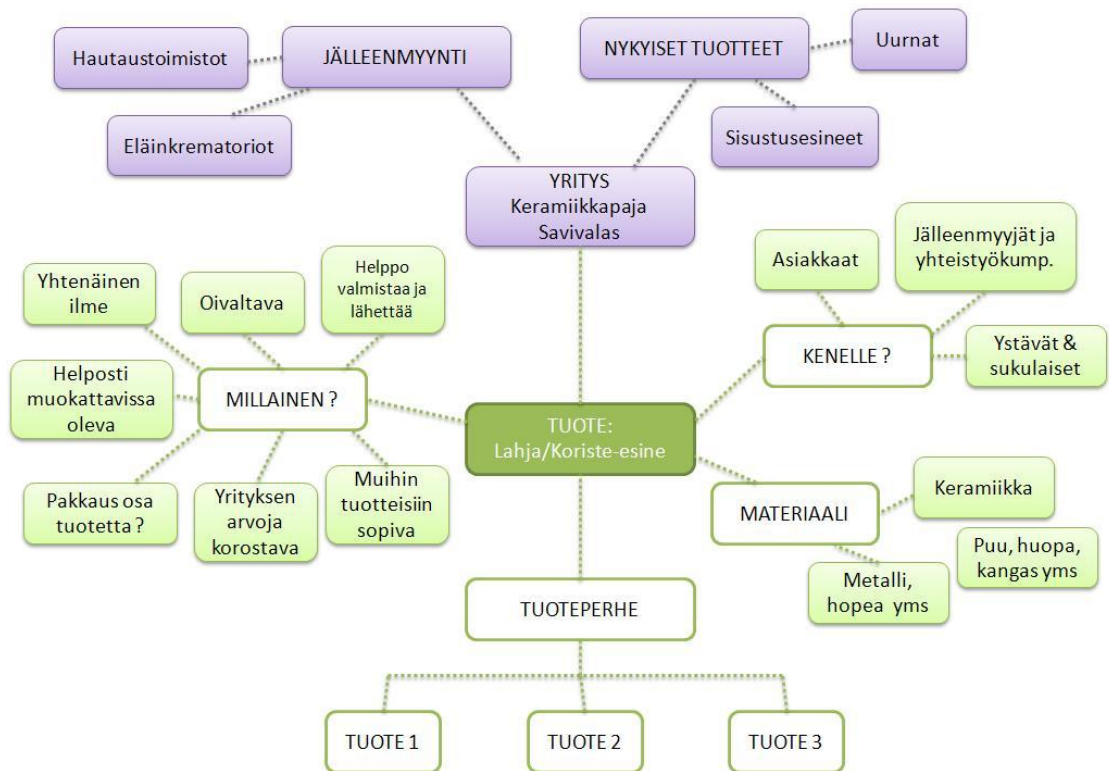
Hautaustoimistot

JÄLLEENMYYNTI

Eläinkrematoriot

NYKYISET TUOTTEET

Uurnat

Sisustusesineet

YRITYS
Keramiikkapaja
Savivalas

Yhtenäinen ilme

Oivaltava

Helppo valmistaa ja lähettää

Helposti muokattavissa oleva

MILLAINEN ?

Pakkaus osa tuotetta ?

Yrityksen arvoja korostava

Muihin tuotteisiin sopiva

TUOTE:
Lahja/Koriste-esine

Asiakkaat

Jälleenmyyjät ja yhteistyökump.

KENELLE ?

Ystävät & sukulaiset

MATERIAALI

Keramiikka

Puu, huopa, kangas yms

Metalli, hopea yms

TUOTEPERHE

TUOTE 1

TUOTE 2

TUOTE 3